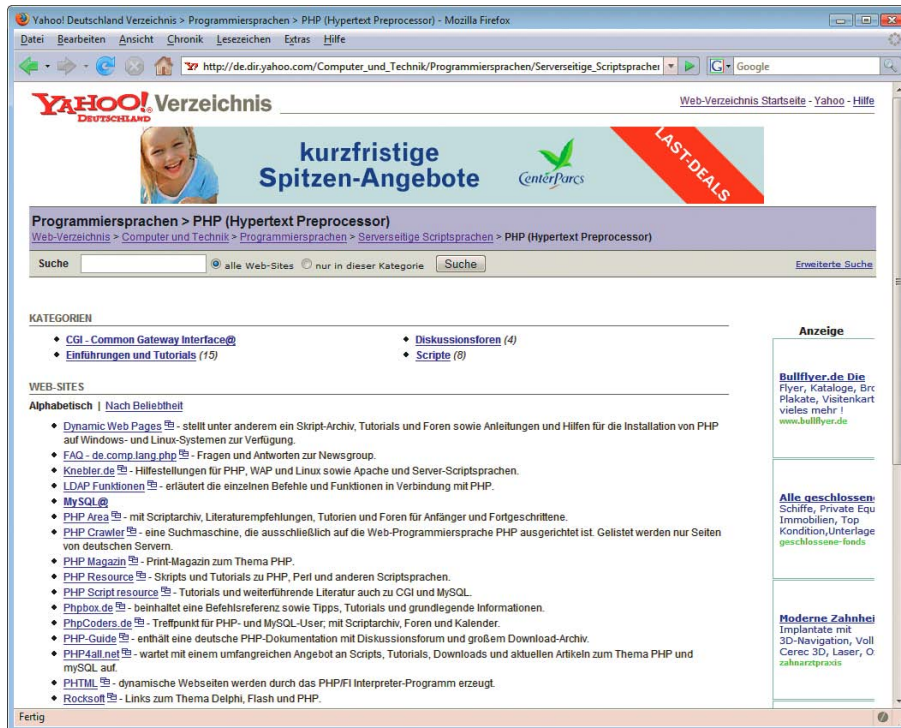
Yahoo! Deutschland Verzeichnis > Programmiersprachen > PHP (Hypertext Preprocessor) - Mozilla Firefox

Datei Bearbeiten Ansicht Chronik Lesezeichen Extras Hilfe

http://de.dir.yahoo.com/Computer_und_Technik/Programmiersprachen/Serverseitige_Scriptsprachen

Google

YAHOO! DEUTSCHLAND Verzeichnis

Web-Verzeichnis Startseite - Yahoo - Hilfe

kurzfristige Spitzen-Angebote

CenterParcs

LAST-DEALS

Programmiersprachen > PHP (Hypertext Preprocessor)

Web-Verzeichnis > Computer und Technik > Programmiersprachen > Serverseitige Scriptsprachen > PHP (Hypertext Preprocessor)

Suche alle Web-Sites nur in dieser Kategorie Suche Erweiterte Suche

KATEGORIEN

- CGI - Common Gateway Interface@
- Einführungen und Tutorials (15)
- Diskussionsforen (4)
- Scripte (8)

Anzeige

WEB-SITES

Alphabetisch | Nach Beliebtheit

- Dynamic Web Pages - stellt unter anderem ein Skript-Archiv, Tutorials und Foren sowie Anleitungen und Hilfen für die Installation von PHP auf Windows- und Linux-Systemen zur Verfügung.
- FAQ - de.comp.lang.php - Fragen und Antworten zur Newsgroup.
- Knebler.de - Hilfestellungen für PHP, WAP und Linux sowie Apache und Server-Scriptsprachen.
- LDAP Funktionen - erläutert die einzelnen Befehle und Funktionen in Verbindung mit PHP.
- MySQL@
- PHP Area - mit Scriptarchiv, Literaturempfehlungen, Tutorien und Foren für Anfänger und Fortgeschrittene.
- PHP Crawler - eine Suchmaschine, die ausschließlich auf die Web-Programmiersprache PHP ausgerichtet ist. Gelistet werden nur Seiten von deutschen Servern.
- PHP Magazin - Print-Magazin zum Thema PHP.
- PHP Resource - Skripts und Tutorials zu PHP, Perl und anderen Scriptsprachen.
- PHP Script resource - Tutorials und weiterführende Literatur auch zu CGI und MySQL.
- Phpbox.de - beinhaltet eine Befehlsreferenz sowie Tipps, Tutorials und grundlegende Informationen.
- PhpCoders.de - Treffpunkt für PHP- und MySQL-User; mit Scriptarchiv, Foren und Kalender.
- PHP-Guide - enthält eine deutsche PHP-Dokumentation mit Diskussionsforum und großem Download-Archiv.
- PHP4all.net - wartet mit einem umfangreichen Angebot an Scripts, Tutorials, Downloads und aktuellen Artikeln zum Thema PHP und mySQL auf.
- PHTML - dynamische Webseiten werden durch das PHP/FI Interpreter-Programm erzeugt.
- Rocksoft - Links zum Thema Delphi, Flash und PHP.

Bullflyer.de Die
Flyer, Kataloge, Bro
Plakate, Visitenkart
vieles mehr !
www.bullflyer.de

Alle geschlossen
Schiffe, Private Equ
Immobilien, Top
Kondition,Unterlage
geschlossene-fonds

Moderne Zahnhei
Implantate mit
3D-Navigation, Voll
Cerec 3D, Laser, O
zahnarztpraxis

Fertig